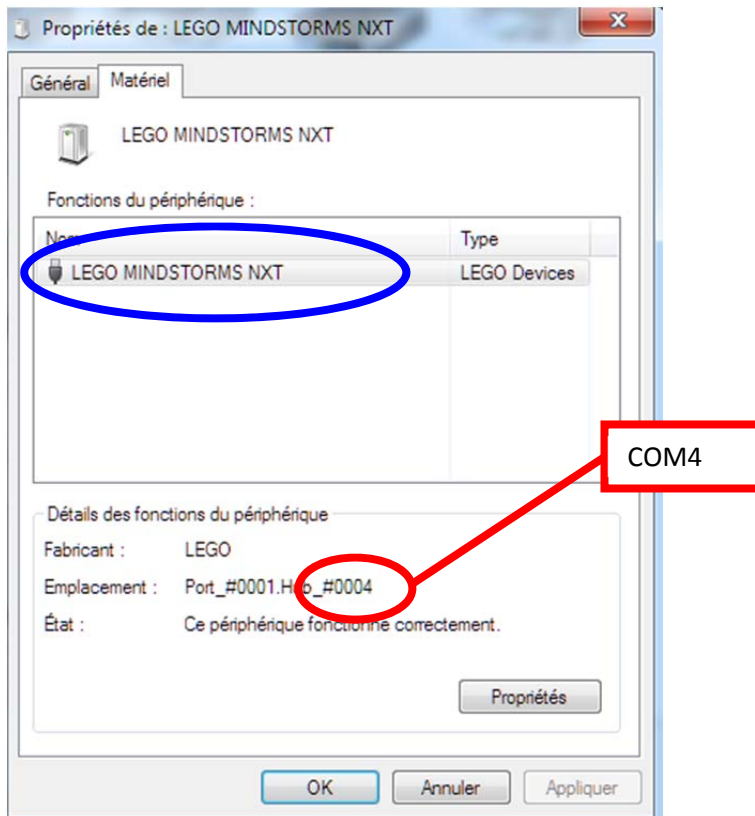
Propriétés de : LEGO MINDSTORMS NXT

Général | Matériel

LEGO MINDSTORMS NXT

Fonctions du périphérique :

| Nom | Type |
|---|---|
| LEGO MINDSTORMS NXT | LEGO Devices |

COM4

Détails des fonctions du périphérique

Fabricant : LEGO

Emplacement : Port_#0001.Hub_#0004

État : Ce périphérique fonctionne correctement.

Propriétés

OK | Annuler | Appliquer